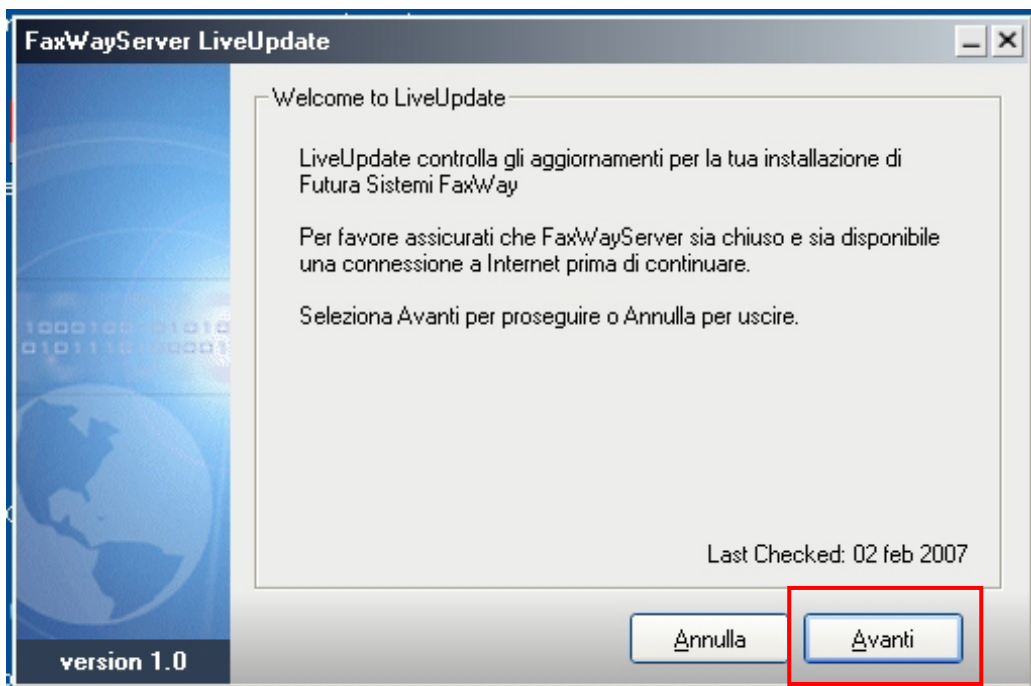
FaxWayServer LiveUpdate

Welcome to LiveUpdate

LiveUpdate controlla gli aggiornamenti per la tua installazione di Futura Sistemi FaxWay

Per favore assicurati che FaxWayServer sia chiuso e sia disponibile una connessione a Internet prima di continuare.

Seleziona Avanti per proseguire o Annulla per uscire.

Last Checked: 02 feb 2007

Annulla

Avanti

version 1.0